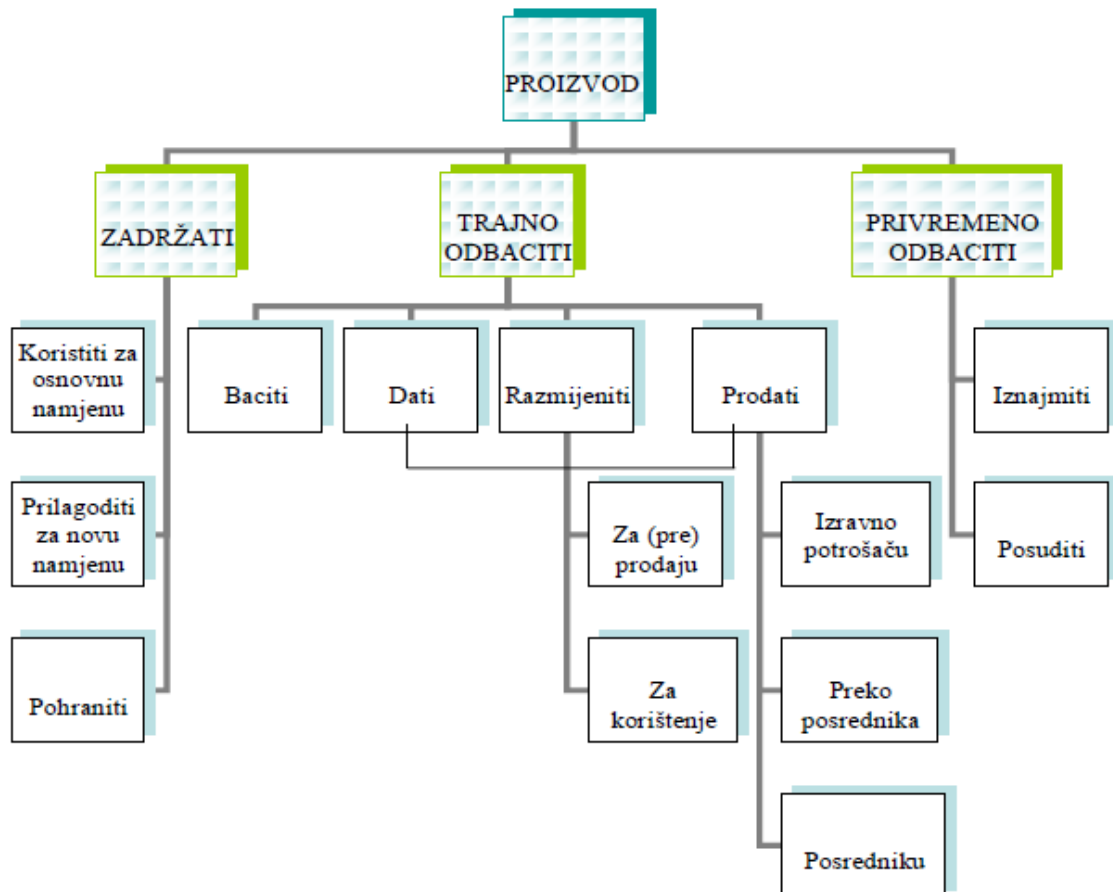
PROIZVOD

ZADRŽATI

TRAJNO ODBACITI

PRIVREMENO ODBACITI

Koristiti za osnovnu namjenu

Prilagoditi za novu namjenu

Pohraniti

Baciti

Dati

Razmijeniti

Prodati

Za (pre) prodaju

Za korištenje

Izravno potrošaču

Preko posrednika

Posredniku

Iznajmiti

Posuditi